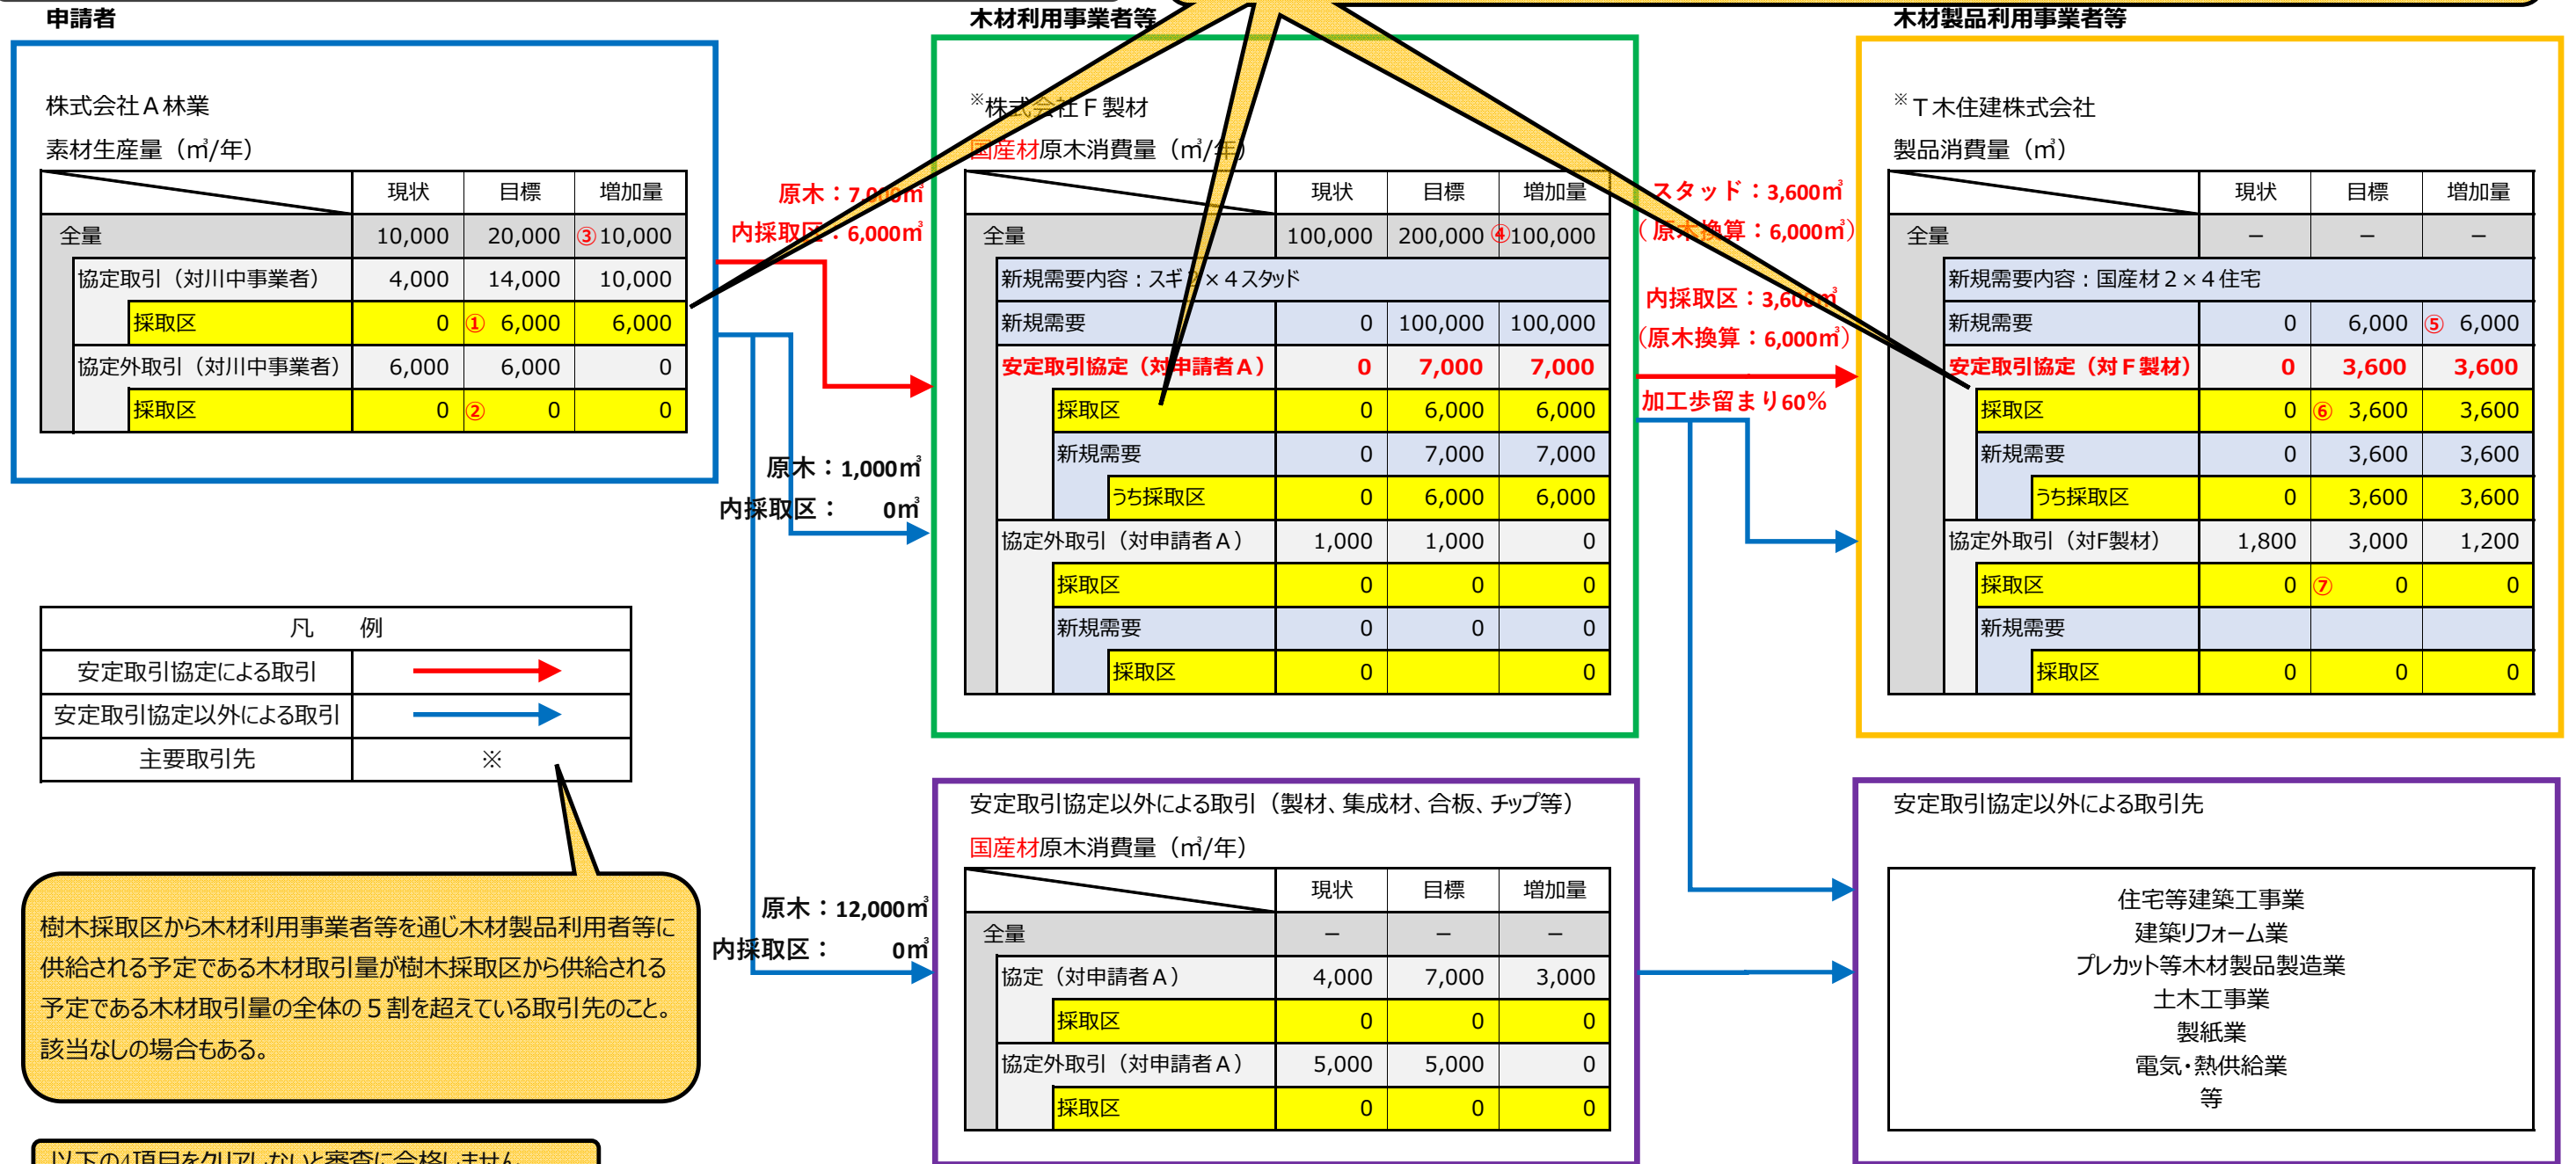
申請者

株式会社Ａ林業
素材生産量（㎥/年）

| | 現状 | 目標 | 増加量 |
|---|---|---|---|
| 全量 | 10,000 | 20,000 | ③10,000 |
| 協定取引（対川中事業者） | 4,000 | 14,000 | 10,000 |
| 採取区 | 0 | ① 6,000 | 6,000 |
| 協定外取引（対川中事業者） | 6,000 | 6,000 | 0 |
| 採取区 | 0 | ② 0 | 0 |

原木：7,000㎥
内採取区：6,000㎥

原木：1,000㎥
内採取区：　0㎥

木材利用事業者等

※株式会社Ｆ製材
国産材原木消費量（㎥/年）

| | 現状 | 目標 | 増加量 |
|---|---|---|---|
| 全量 | 100,000 | 200,000 | ④100,000 |
| 新規需要内容：スギ２×４スタッド | | | |
| 新規需要 | 0 | 100,000 | 100,000 |
| 安定取引協定（対申請者Ａ） | 0 | 7,000 | 7,000 |
| 採取区 | 0 | 6,000 | 6,000 |
| 新規需要 | 0 | 7,000 | 7,000 |
| うち採取区 | 0 | 6,000 | 6,000 |
| 協定外取引（対申請者Ａ） | 1,000 | 1,000 | 0 |
| 採取区 | 0 | 0 | 0 |
| 新規需要 | 0 | 0 | 0 |
| 採取区 | 0 | | 0 |

スタッド：3,600㎥
（原木換算：6,000㎥）
内採取区：3,600㎥
（原木換算：6,000㎥）
加工歩留まり60%

木材製品利用事業者等

※Ｔ木住建株式会社
製品消費量（㎥）

| | 現状 | 目標 | 増加量 |
|---|---|---|---|
| 全量 | － | － | － |
| 新規需要内容：国産材２×４住宅 | | | |
| 新規需要 | 0 | 6,000 | ⑤ 6,000 |
| 安定取引協定（対Ｆ製材） | 0 | 3,600 | 3,600 |
| 採取区 | 0 | ⑥ 3,600 | 3,600 |
| 新規需要 | 0 | 3,600 | 3,600 |
| うち採取区 | 0 | 3,600 | 3,600 |
| 協定外取引（対F製材） | 1,800 | 3,000 | 1,200 |
| 採取区 | 0 | ⑦ 0 | 0 |
| 新規需要 | | | |
| 採取区 | 0 | 0 | 0 |

| 凡　例 | |
|---|---|
| 安定取引協定による取引 | |
| 安定取引協定以外による取引 | |
| 主要取引先 | ※ |

樹木採取区から木材利用事業者等を通じ木材製品利用者等に供給される予定である木材取引量が樹木採取区から供給される予定である木材取引量の全体の５割を超えている取引先のこと。該当なしの場合もある。

原木：12,000㎥
内採取区：　0㎥

安定取引協定以外による取引（製材、集成材、合板、チップ等）
国産材原木消費量（㎥/年）

| | 現状 | 目標 | 増加量 |
|---|---|---|---|
| 全量 | － | － | － |
| 協定（対申請者Ａ） | 4,000 | 7,000 | 3,000 |
| 採取区 | 0 | 0 | 0 |
| 協定外取引（対申請者Ａ） | 5,000 | 5,000 | 0 |
| 採取区 | 0 | 0 | 0 |

安定取引協定以外による取引先

住宅等建築工事業
建築リフォーム業
プレカット等木材製品製造業
土木工事業
製紙業
電気・熱供給業
等

以下の4項目をクリアしないと審査に合格しません